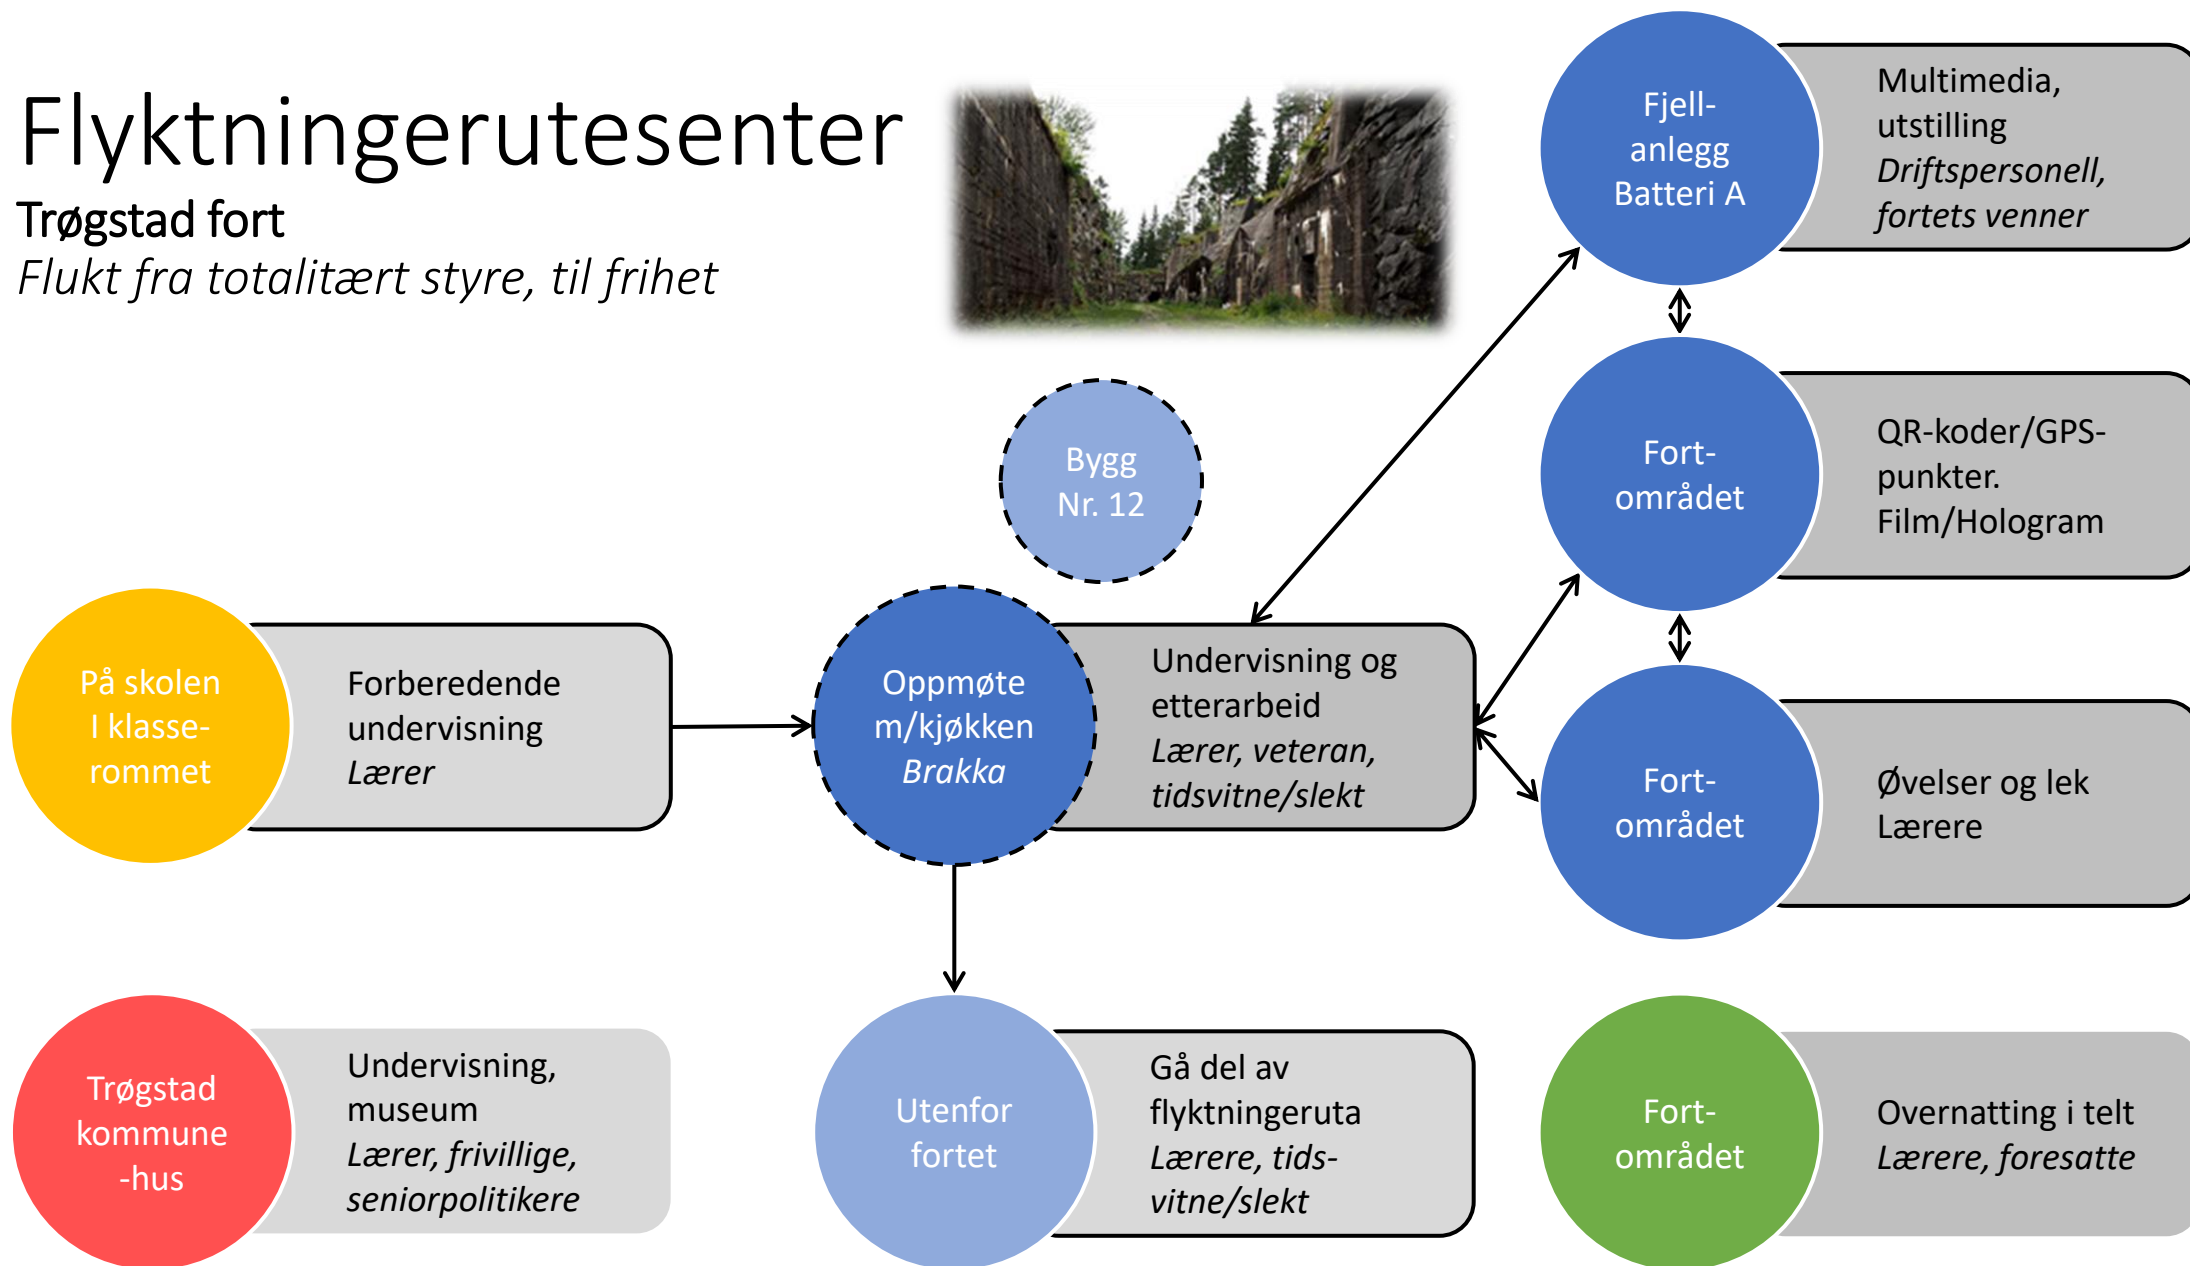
Flyktningerutesenter

Trøgstad fort

*Flukt fra totalitært styre, til frihet*

Fjell-anlegg Batteri A

Multimedia, utstilling
*Driftspersonell, fortets venner*

Bygg Nr. 12

Fort-området

QR-koder/GPS-punkter. Film/Hologram

På skolen I klasse-rommet

Forberedende undervisning
*Lærer*

Oppmøte m/kjøkken
*Brakka*

Undervisning og etterarbeid
*Lærer, veteran, tidsvitne/slekt*

Fort-området

Øvelser og lek
Lærere

Trøgstad kommune -hus

Undervisning, museum
*Lærer, frivillige, seniorpolitikere*

Utenfor fortet

Gå del av flyktningeruta
*Lærere, tids-vitne/slekt*

Fort-området

Overnatting i telt
*Lærere, foresatte*